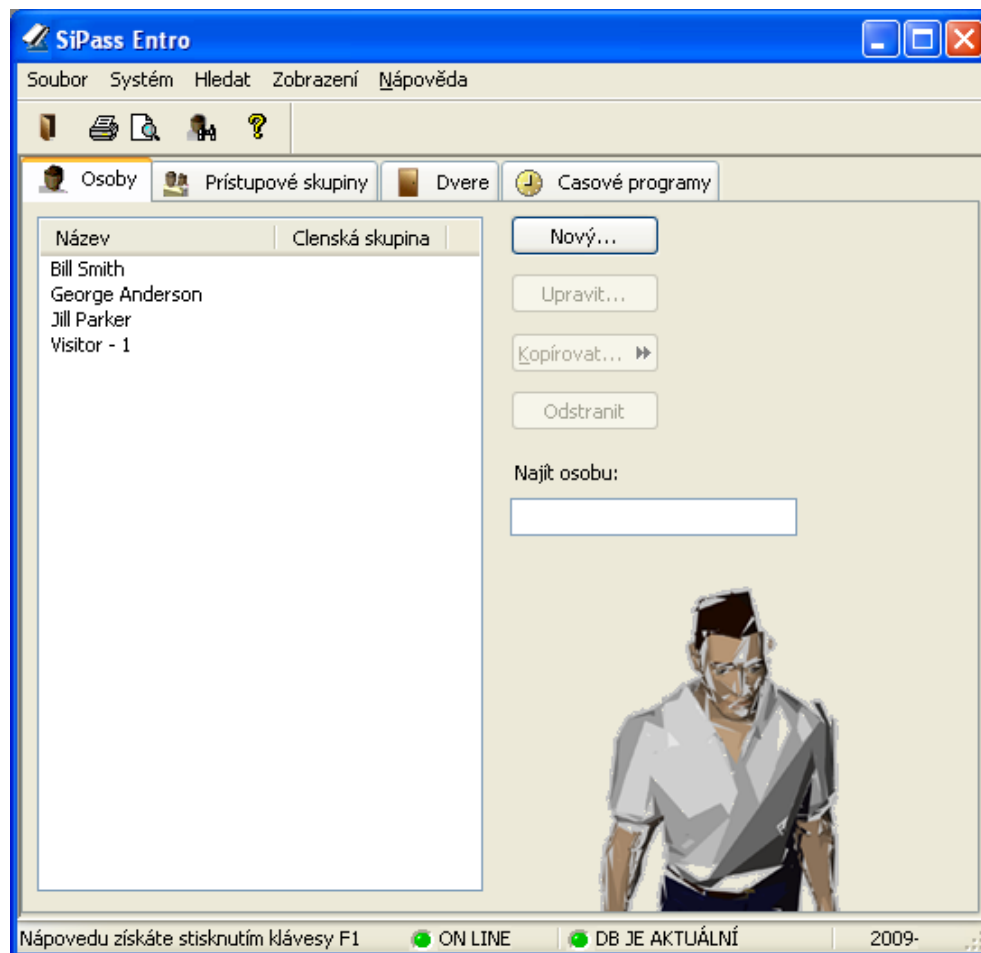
SiPass Entro

Soubor Systém Hledat Zobrazení Nápověda

Osoby Prístupové skupiny Dvere Casové programy

| Název | Clenská skupina |
|---|---|
| Bill Smith | |
| George Anderson | |
| Jill Parker | |
| Visitor - 1 | |

Nový...
Upravit...
Kopírovat...
Odstranit

Najít osobu:

Nápovedu získáte stisknutím klávesy F1 ON LINE DB JE AKTUÁLNÍ 2009-